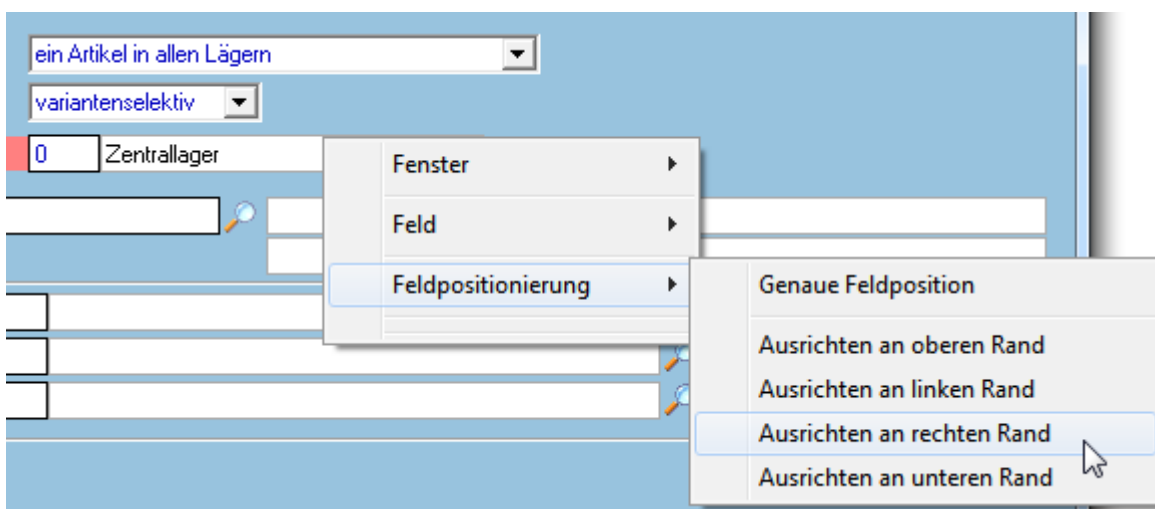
ein Artikel in allen Lägern

variantenselektiv

0 Zentrallager

Fenster

Feld

Feldpositionierung

Genaue Feldposition

Ausrichten an oberen Rand

Ausrichten an linken Rand

Ausrichten an rechten Rand

Ausrichten an unteren Rand